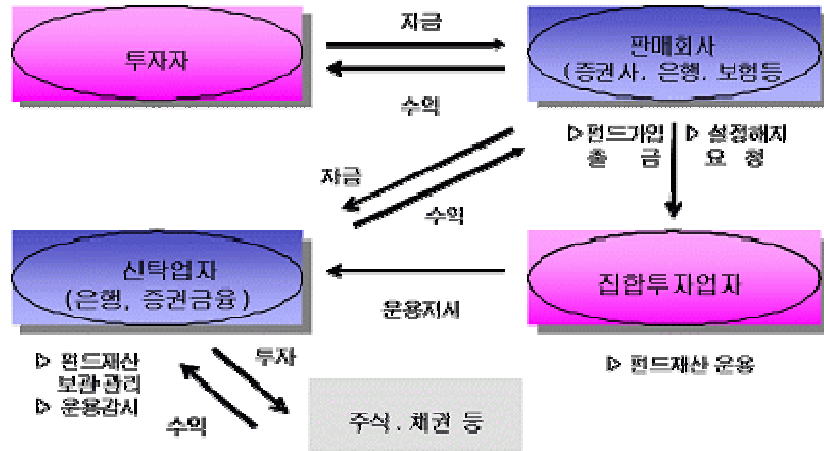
투자자

자금

수익

판매회사
(증권사. 은행. 보험등

▷ 펀드가입 출금

▷ 설정해지 요청

자금

수익

신탁업자
(은행, 증권금융)

운용지시

집합투자업자

▷ 펀드재산 보관관리
▷ 운용감시

투자

수익

주식. 채권 등

▷ 펀드재산 운용